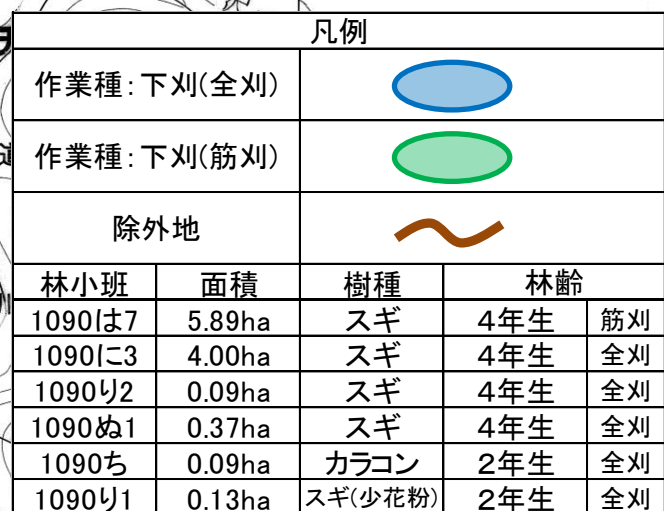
凡例

作業種：下刈(全刈)

作業種：下刈(筋刈)

除外地

| 林小班 | 面積 | 樹種 | 林齢 | |
|---|---|---|---|---|
| 1090は7 | 5.89ha | スギ | 4年生 | 筋刈 |
| 1090に3 | 4.00ha | スギ | 4年生 | 全刈 |
| 1090り2 | 0.09ha | スギ | 4年生 | 全刈 |
| 1090ぬ1 | 0.37ha | スギ | 4年生 | 全刈 |
| 1090ち | 0.09ha | カラコン | 2年生 | 全刈 |
| 1090り1 | 0.13ha | スギ(少花粉) | 2年生 | 全刈 |